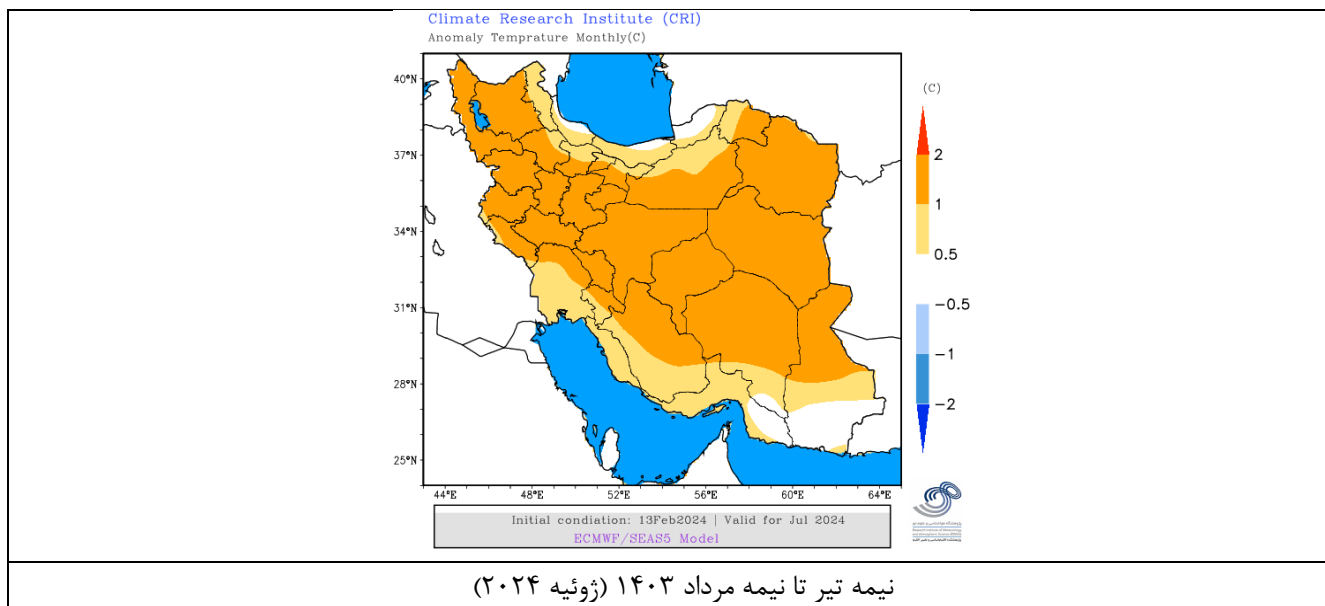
Climate Research Institute (CRI)
Anomaly Temprature Monthly(C)

40°N
37°N
34°N
31°N
28°N
25°N

44°E 48°E 52°E 56°E 60°E 64°E

(C)
2
1
0.5
-0.5
-1
-2

Initial condiation: 13Feb2024 | Valid for Jul 2024
ECMWF/SEAS5 Model

نیمه تیر تا نیمه مرداد ۱۴۰۳ (ژوئیه ۲۰۲۴)